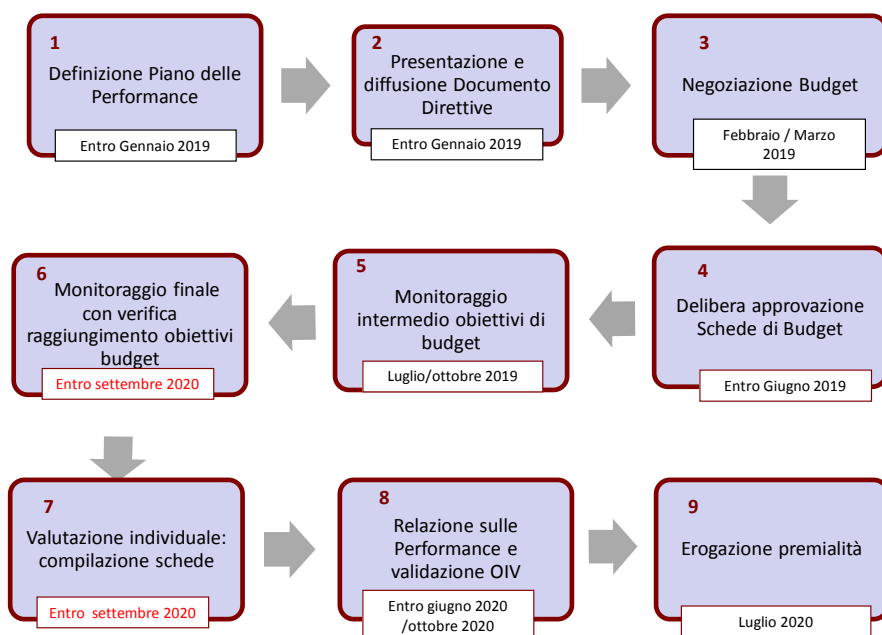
1
Definizione Piano delle Performance
Entro Gennaio 2019

2
Presentazione e diffusione Documento Direttive
Entro Gennaio 2019

3
Negoziazione Budget
Febbraio / Marzo 2019

6
Monitoraggio finale con verifica raggiungimento obiettivi budget
Entro settembre 2020

5
Monitoraggio intermedio obiettivi di budget
Luglio/ottobre 2019

4
Delibera approvazione Schede di Budget
Entro Giugno 2019

7
Valutazione individuale: compilazione schede
Entro settembre 2020

8
Relazione sulle Performance e validazione OIV
Entro giugno 2020 /ottobre 2020

9
Erogazione premialità
Luglio 2020